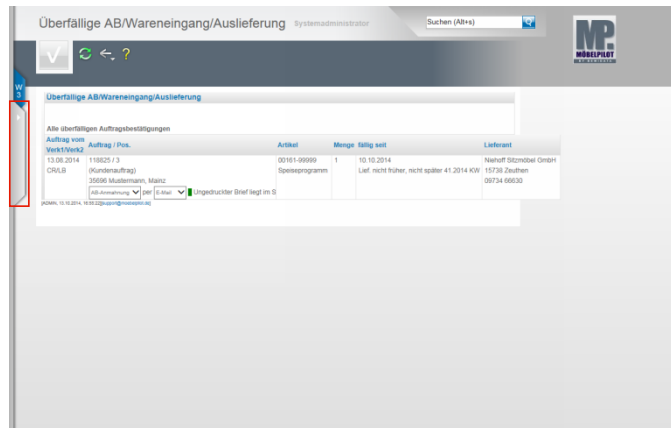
Überfällige AB/Wareneingang/Auslieferung Systemadministrator

Suchen (Alt+s)

MÖBELPILOT

W 3

Überfällige AB/Wareneingang/Auslieferung

Alle überfälligen Auftragsbestätigungen

| Auftrag vom Verk1/Verk2 | Auftrag / Pos. | Artikel | Menge | fällig seit | Lieferant |
|---|---|---|---|---|---|
| 13.08.2014 CR/LB | 118825 / 3 (Kundenauftrag) 35690 Mustermann, Mainz | 00161-99999 Speiseprogramm | 1 | 10.10.2014 Lief. nicht früher, nicht später 41.2014 KW | Niehoff Sitzmöbel GmbH 15738 Zeuthen 09734 66630 |

AB-Anmahnung per E-Mail Ungedruckter Brief liegt im S

[ADMIN, 10.10.2014, 10:55:22][support@moebelpilot.de]